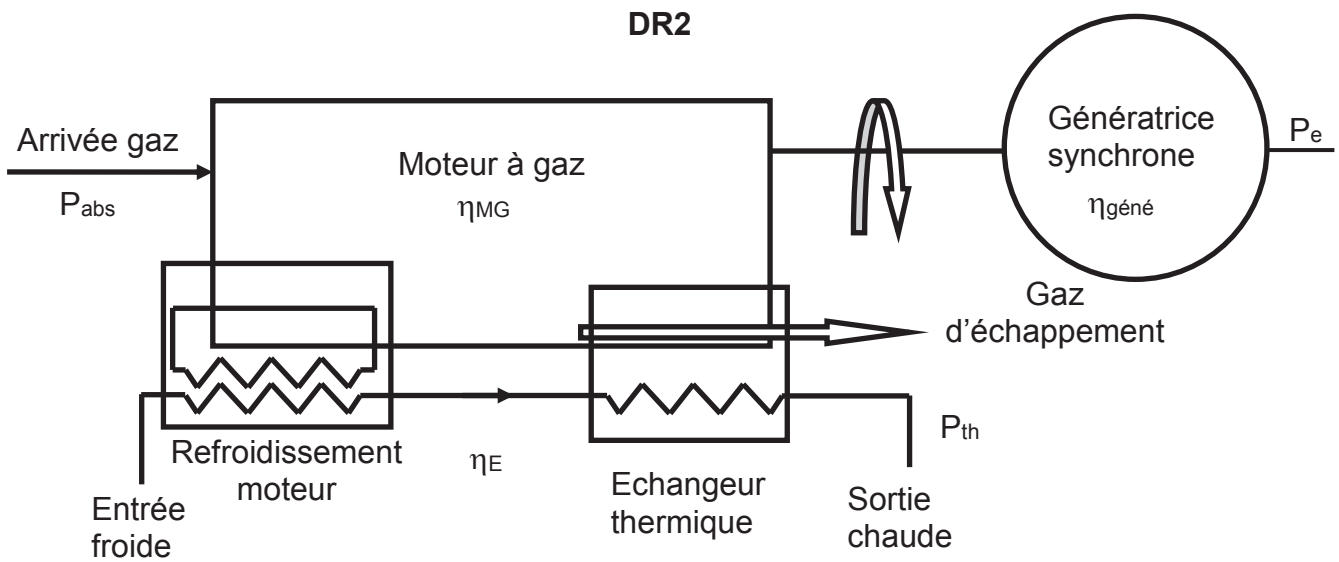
DR2

Arrivée gaz

$P_{abs}$

Moteur à gaz

$\eta_{MG}$

Génératrice synchrone

$\eta_{géné}$

$P_e$

Gaz d'échappement

Refroidissement moteur

$\eta_E$

Echangeur thermique

$P_{th}$

Entrée froide

Sortie chaude